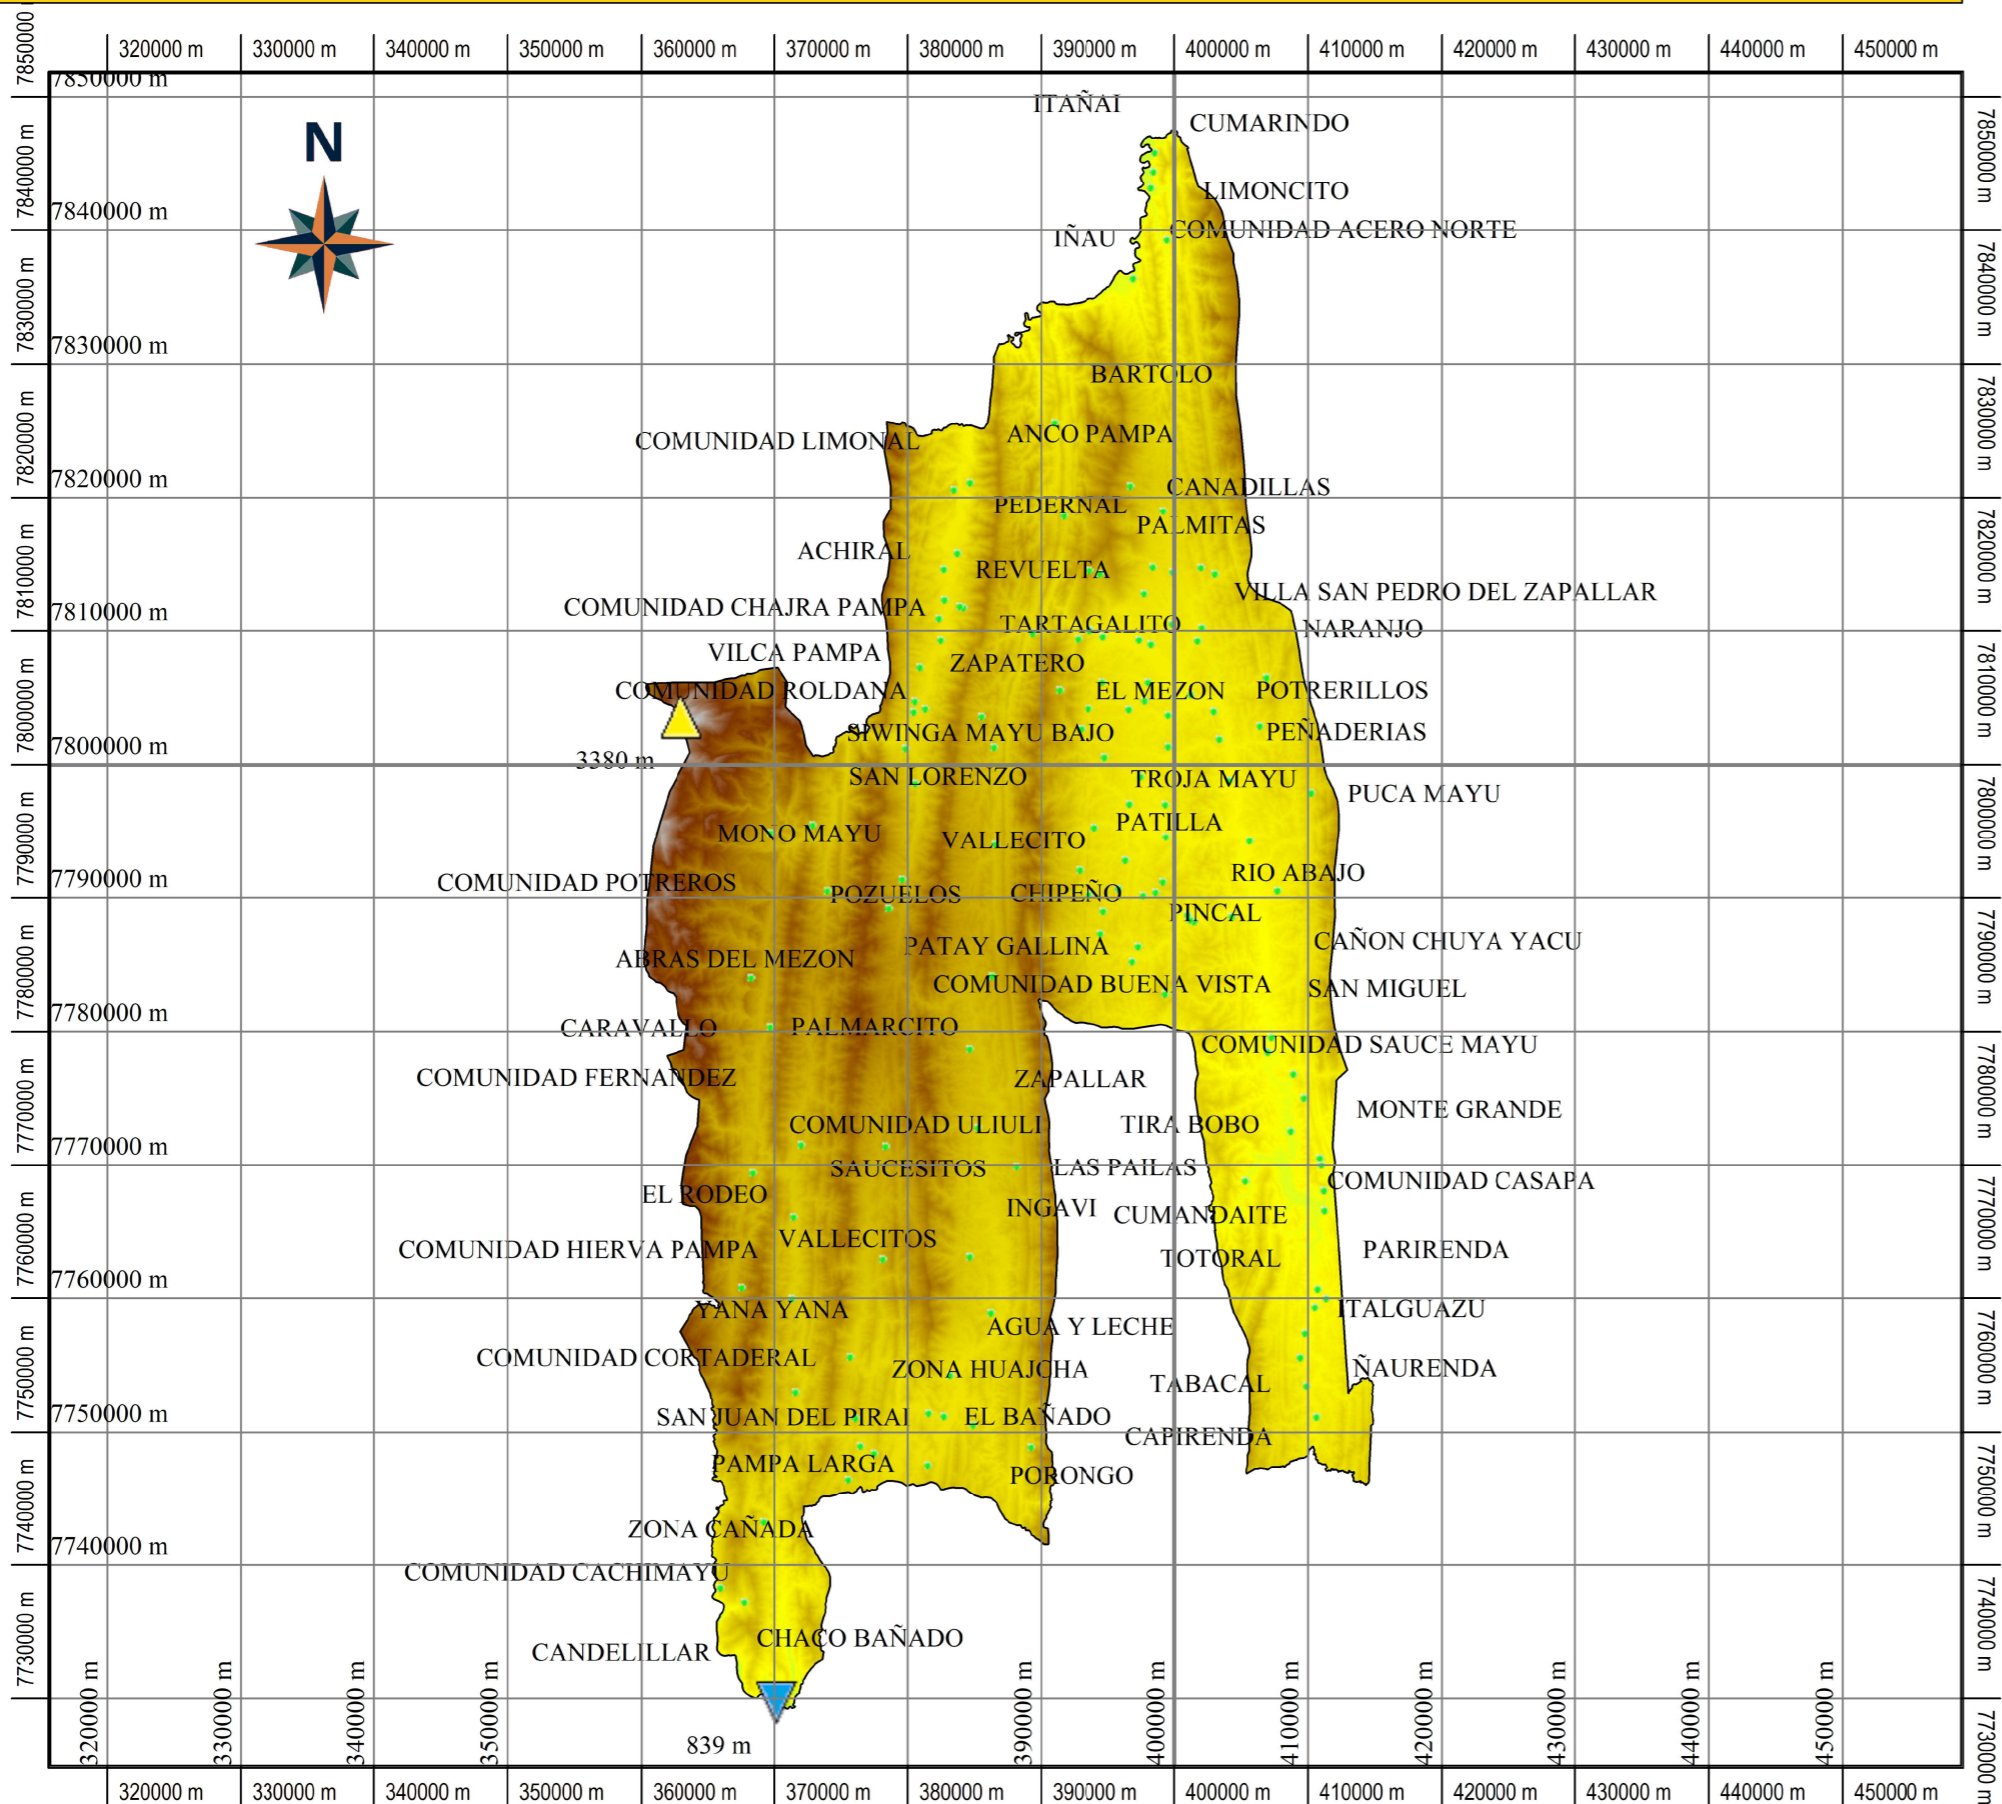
320000 m 330000 m 340000 m 350000 m 360000 m 370000 m 380000 m 390000 m 400000 m 410000 m 420000 m 430000 m 440000 m 450000 m

7850000 m
7850000 m
7840000 m
7840000 m
7830000 m
7830000 m
7820000 m
7820000 m
7810000 m
7810000 m
7800000 m
7800000 m
7790000 m
7790000 m
7780000 m
7780000 m
7770000 m
7770000 m
7760000 m
7760000 m
7750000 m
7750000 m
7740000 m
7740000 m
7730000 m

N

ITAÑAI
CUMARINDO
LIMONCITO
IÑAU
COMUNIDAD ACERO NORTE
BARTOLO
COMUNIDAD LIMONAL
ANCO PAMPA
CANADILLAS
PEDERNAL
PALMITAS
ACHIRAL
REVUELTA
VILLA SAN PEDRO DEL ZAPALLAR
COMUNIDAD CHAJRA PAMPA
TARTAGALITO
NARANJO
VILCA PAMPA
ZAPATERO
COMUNIDAD ROLDANA
EL MEZON
POTRERILLOS
SIWINGA MAYU BAJO
PEÑADERIAS
3380 m
SAN LORENZO
TROJA MAYU
PUCA MAYU
MONO MAYU
PATILLA
VALLECITO
COMUNIDAD POTREROS
POZUELOS
CHIPEÑO
RIO ABAJO
PINCAL
PATAY GALLINA
CAÑON CHUYA YACU
ABRAS DEL MEZON
COMUNIDAD BUENA VISTA
SAN MIGUEL
CARAVALLO
PALMARCITO
COMUNIDAD SAUCE MAYU
COMUNIDAD FERNANDEZ
ZAPALLAR
MONTE GRANDE
COMUNIDAD ULIULI
TIRA BOBO
SAUCESITOS
LAS PAILAS
COMUNIDAD CASAPA
EL RODEO
INGAVI
CUMANDAITE
VALLECITOS
COMUNIDAD HIERVA PAMPA
TOTORAL
PARIRENDA
YANA YANA
ITALGUAZU
AGUA Y LECHE
COMUNIDAD CORTADERAL
ZONA HUAJCHA
ÑAURENDA
TABACAL
SAN JUAN DEL PIRAI
EL BAÑADO
CAPIRENDA
PAMPA LARGA
PORONGO
ZONA CAÑADA
COMUNIDAD CACHIMAYU
CHACO BAÑADO
CANDELILLAR
839 m

320000 m 330000 m 340000 m 350000 m 360000 m 370000 m 380000 m 390000 m 400000 m 410000 m 420000 m 430000 m 440000 m 450000 m